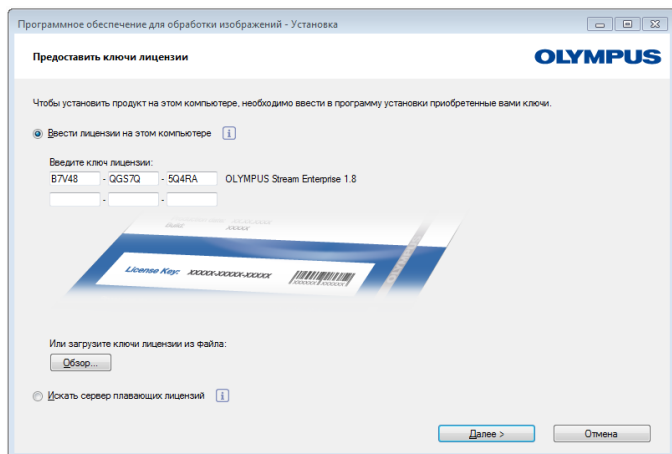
Программное обеспечение для обработки изображений - Установка

Предоставить ключи лицензии

OLYMPUS

Чтобы установить продукт на этом компьютере, необходимо ввести в программу установки приобретенные вами ключи.

Ввести лицензии на этом компьютере

Введите ключ лицензии:

B7V48 - QGS7Q - 5Q4RA OLYMPUS Stream Enterprise 1.8

- -

License Key: XXXXX-XXXXX-XXXXX

Или загрузите ключи лицензии из файла:

Обзор...

Искать сервер плавающих лицензий

Далее >

Отмена